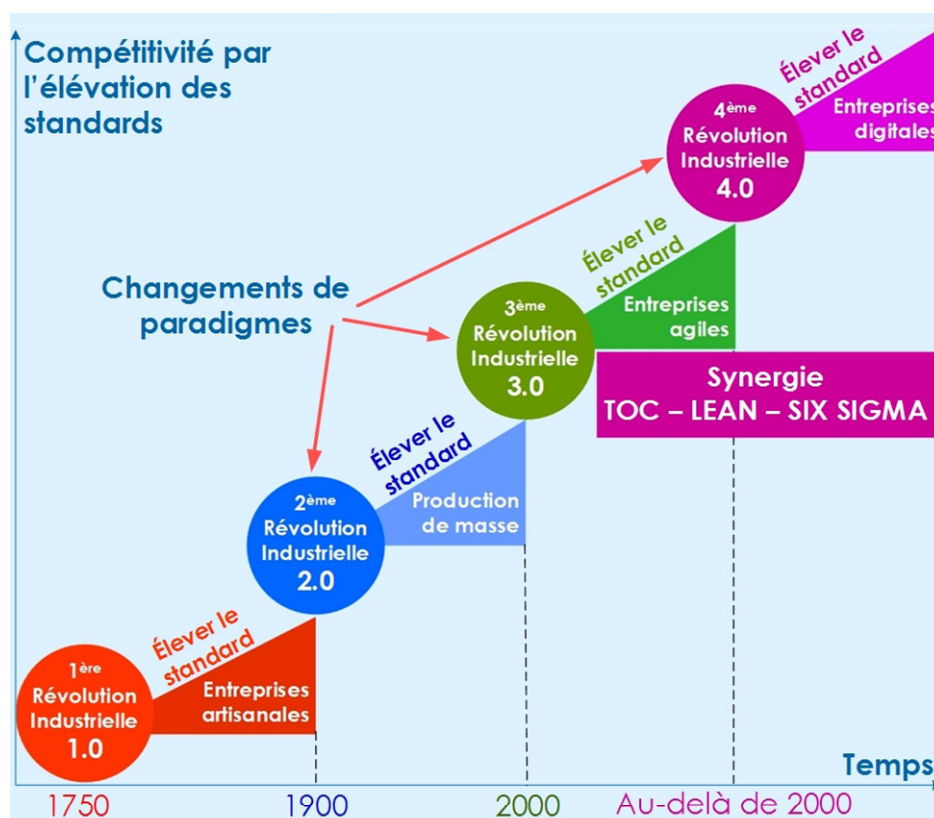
Compétitivité par l'élévation des standards

Élever le standard

Entreprises digitales

4ème Révolution Industrielle 4.0

Changements de paradigmes

Élever le standard

Entreprises agiles

3ème Révolution Industrielle 3.0

Synergie TOC – LEAN – SIX SIGMA

Élever le standard

Production de masse

2ème Révolution Industrielle 2.0

Élever le standard

Entreprises artisanales

1ère Révolution Industrielle 1.0

Temps

1750

1900

2000

Au-delà de 2000